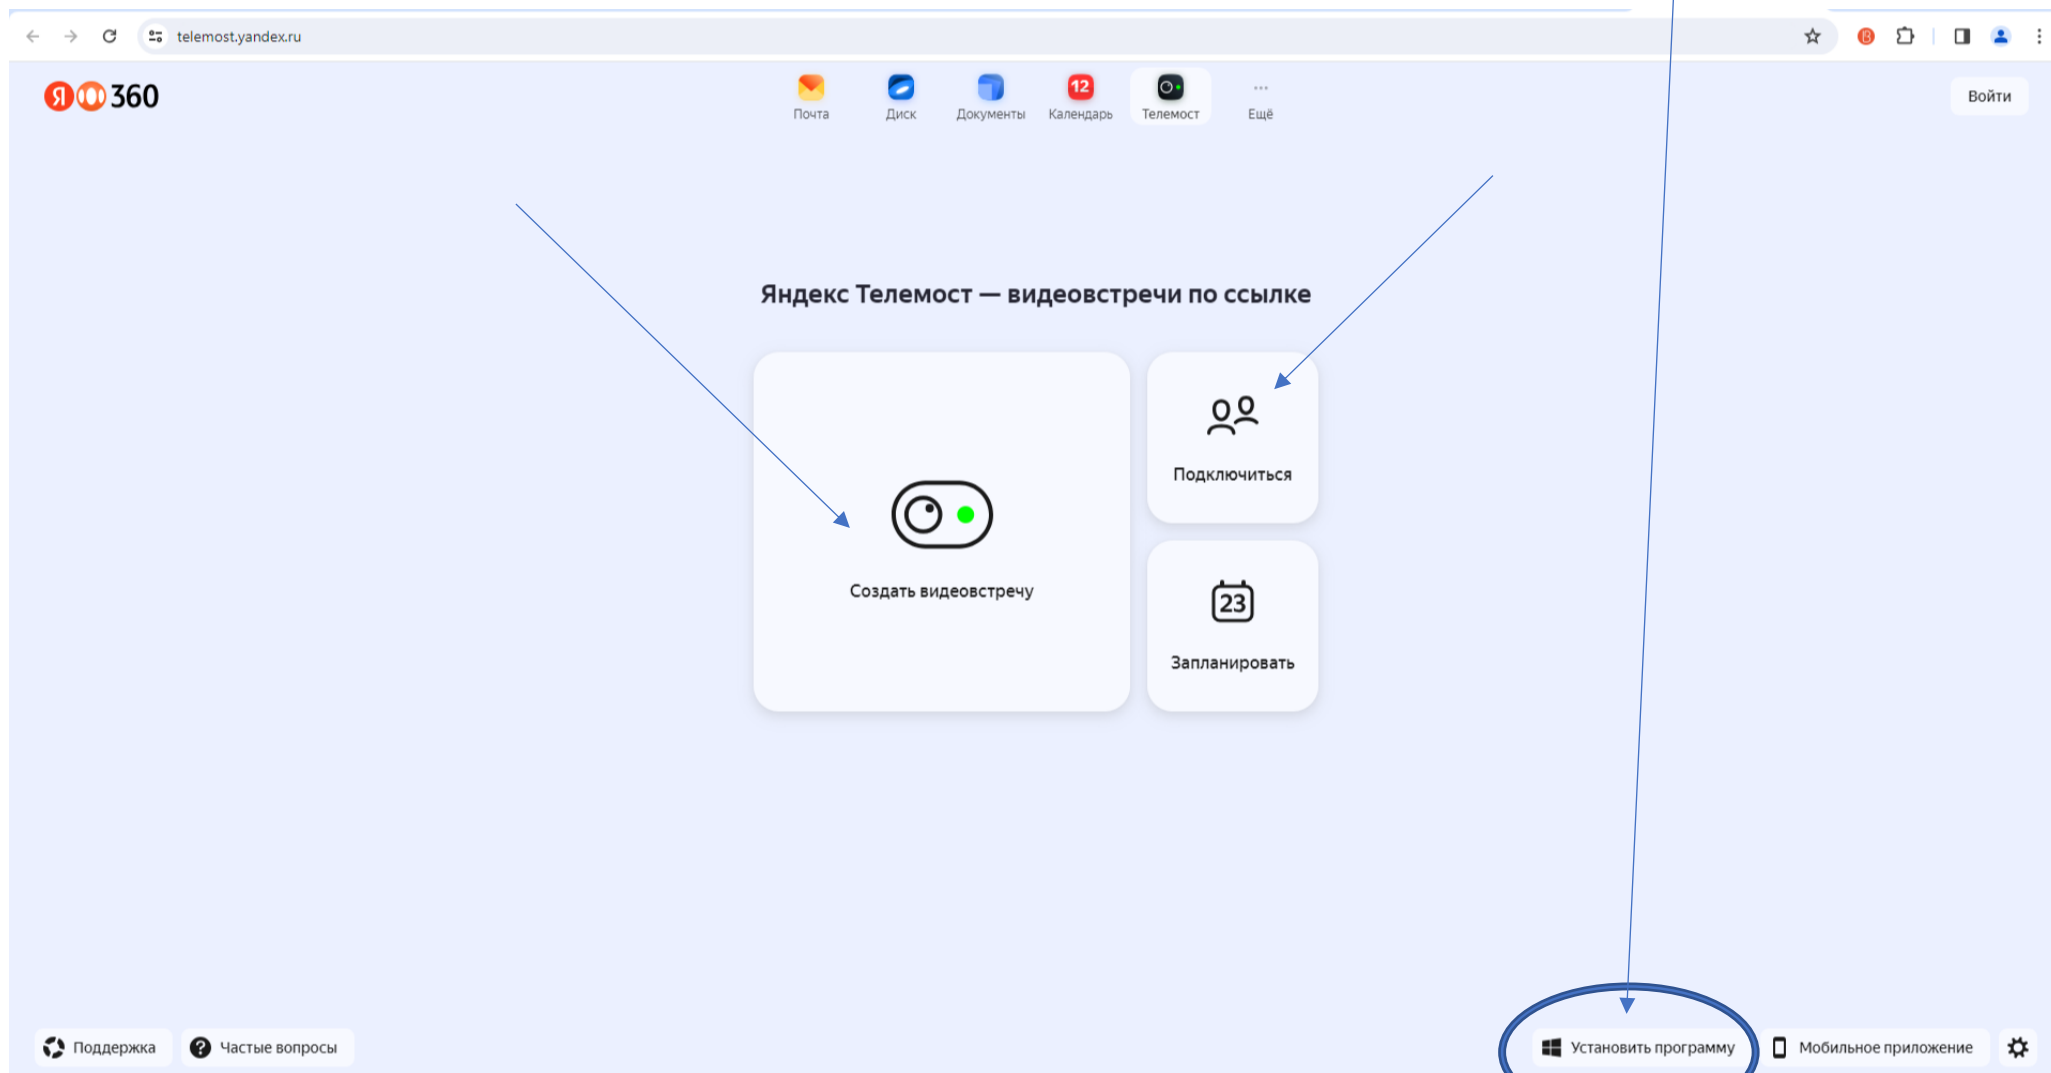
telemost.yandex.ru

Я 360

Почта
Диск
Документы
12 Календарь
Телемост
Ещё

Войти

Яндекс Телемост — видеовстречи по ссылке

Создать видеовстречу

Подключиться

23 Запланировать

Поддержка
Частые вопросы

Установить программу
Мобильное приложение